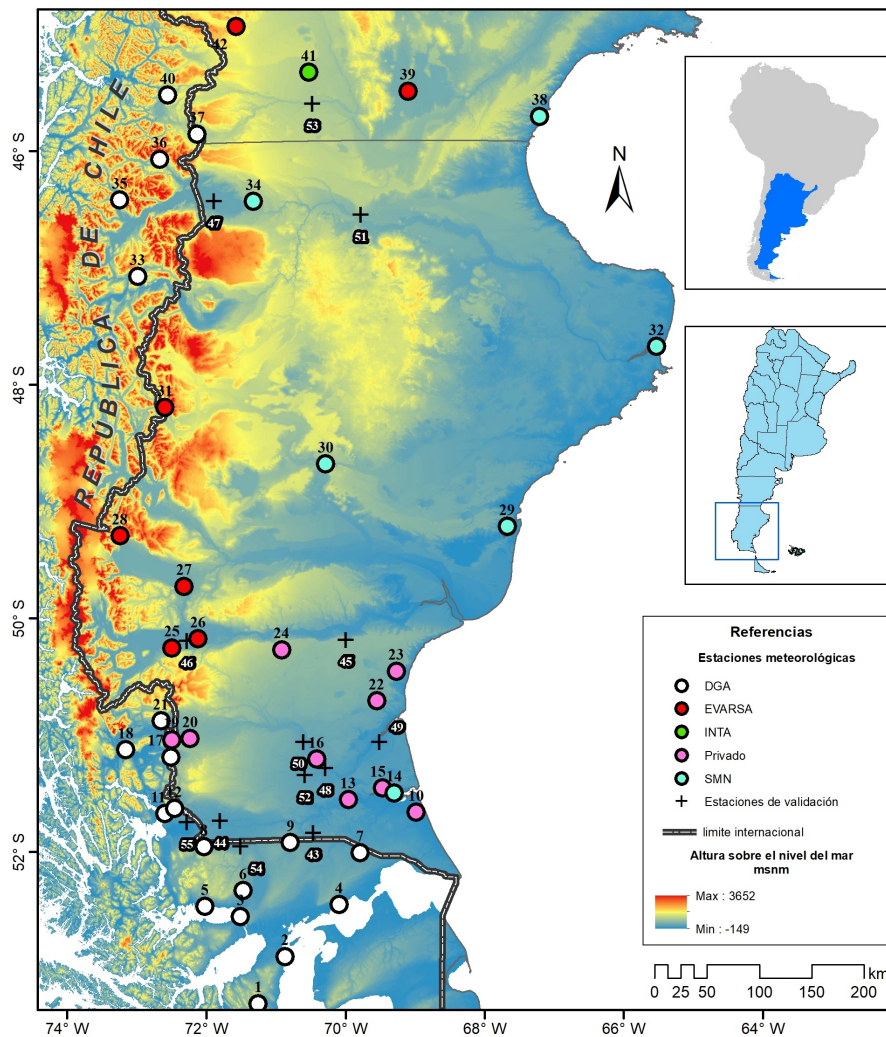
REPÚBLICA DE CHILE

42
41
39
40
37
53
38
36
46° S
N
35
34
47
51
33
32
48° S
31
30
29
28
27
50° S
26
25
24
45
46
23
22
21
20
19
18
17
49
16
50
15
14
13
10
48
52
11
12
8
9
55
44
43
7
52° S
54
6
4
5
3
2
1

Referencias
Estaciones meteorológicas
DGA
EVARSA
INTA
Privado
SMN
Estaciones de validación
limite internacional
Altura sobre el nivel del mar msnm
Max : 3652
Min : -149

0 25 50 100 150 200 km

74° W 72° W 70° W 68° W 66° W 64° W